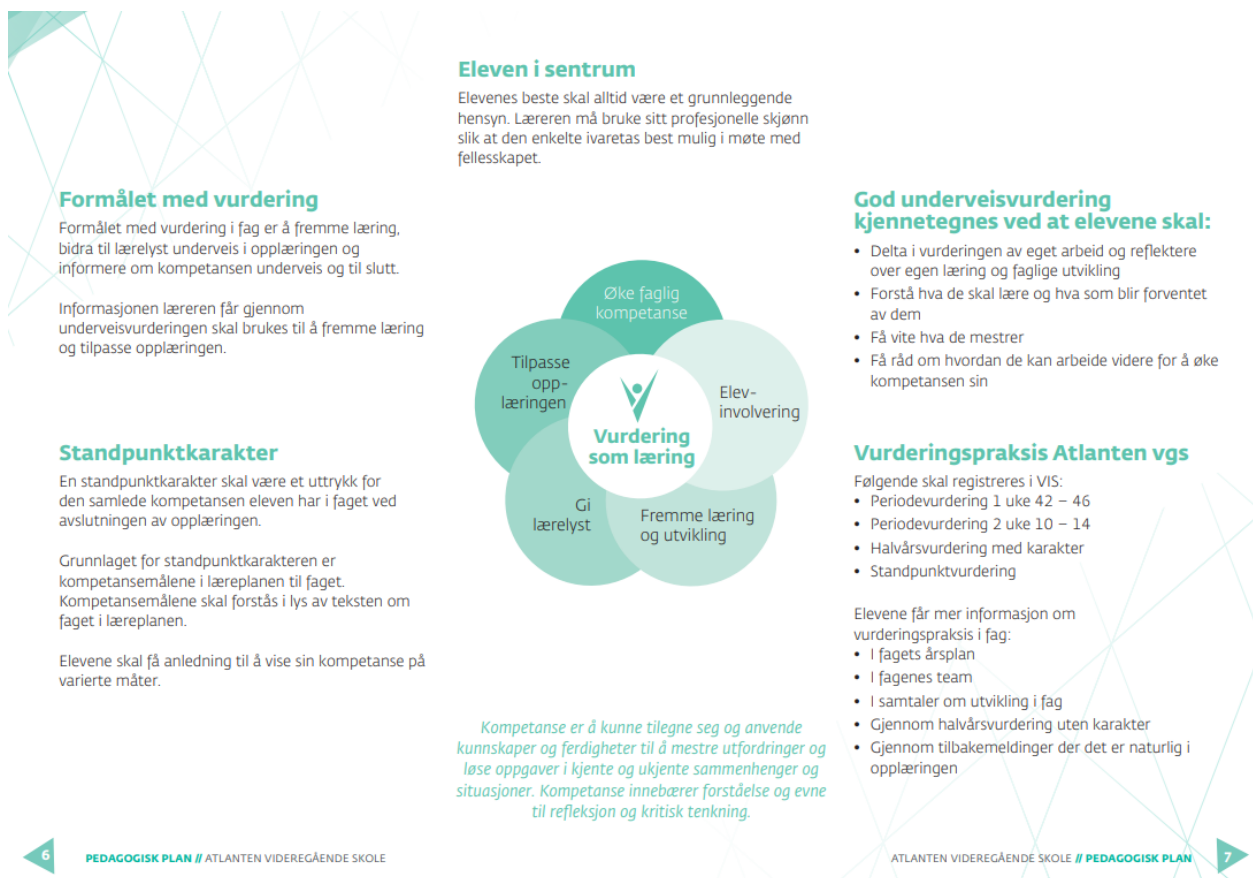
Eleven i sentrum

Elevenes beste skal alltid være et grunnleggende hensyn. Læreren må bruke sitt profesjonelle skjønn slik at den enkelte ivaretas best mulig i møte med fellesskapet.

Formålet med vurdering

Formålet med vurdering i fag er å fremme læring, bidra til lærelyst underveis i opplæringen og informere om kompetansen underveis og til slutt.

Informasjonen læreren får gjennom underveisvurderingen skal brukes til å fremme læring og tilpasse opplæringen.

Standpunktkarakter

En standpunktkarakter skal være et uttrykk for den samlede kompetansen eleven har i faget ved avslutningen av opplæringen.

Grunnlaget for standpunktkarakteren er kompetansemålene i læreplanen til faget. Kompetansemålene skal forstås i lys av teksten om faget i læreplanen.

Elevene skal få anledning til å vise sin kompetanse på varierte måter.

Øke faglig kompetanse

Tilpasse opplæringen

Elev-involvering

Vurdering som læring

Gi lærelyst

Fremme læring og utvikling

Kompetanse er å kunne tilegne seg og anvende kunnskaper og ferdigheter til å mestre utfordringer og løse oppgaver i kjente og ukjente sammenhenger og situasjoner. Kompetanse innebærer forståelse og evne til refleksjon og kritisk tenkning.

God underveisvurdering kjennetegnes ved at elevene skal:

• Delta i vurderingen av eget arbeid og reflektere over egen læring og faglige utvikling
• Forstå hva de skal lære og hva som blir forventet av dem
• Få vite hva de mestrer
• Få råd om hvordan de kan arbeide videre for å øke kompetansen sin

Vurderingspraksis Atlanten vgs

Følgende skal registreres i VIS:
• Periodevurdering 1 uke 42 – 46
• Periodevurdering 2 uke 10 – 14
• Halvårsvurdering med karakter
• Standpunktvurdering

Elevene får mer informasjon om vurderingspraksis i fag:
• I fagets årsplan
• I fagenes team
• I samtaler om utvikling i fag
• Gjennom halvårsvurdering uten karakter
• Gjennom tilbakemeldinger der det er naturlig i opplæringen

6 PEDAGOGISK PLAN // ATLANTEN VIDEREGÅENDE SKOLE

ATLANTEN VIDEREGÅENDE SKOLE // PEDAGOGISK PLAN 7